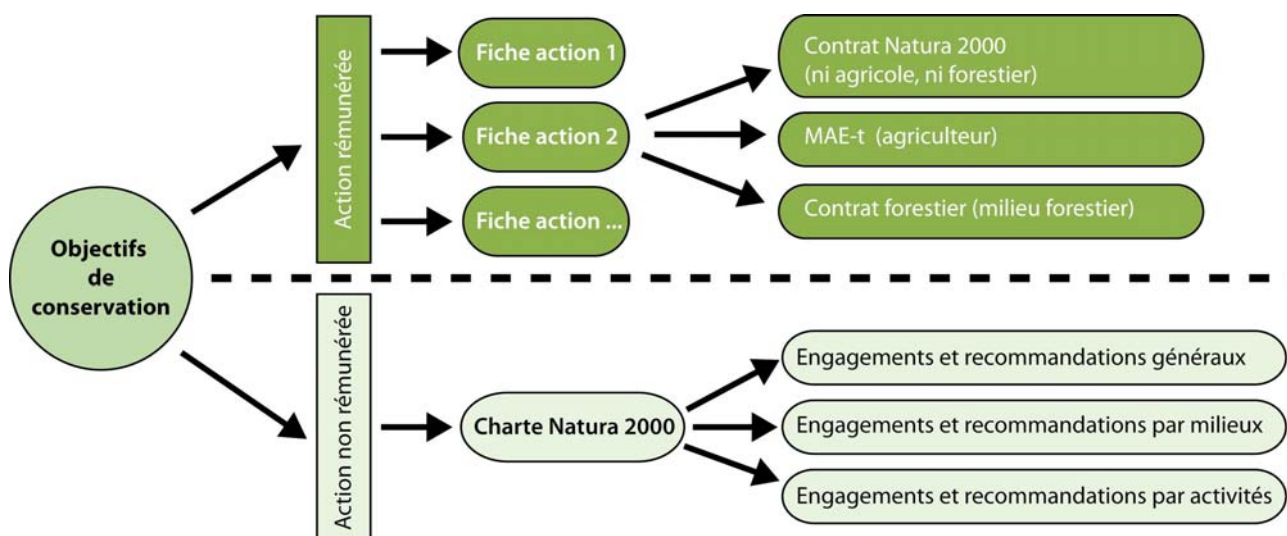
Objectifs de conservation

Action rémunérée

Fiche action 1

Fiche action 2

Fiche action ...

Contrat Natura 2000 (ni agricole, ni forestier)

MAE-t (agriculteur)

Contrat forestier (milieu forestier)

Action non rémunérée

Charte Natura 2000

Engagements et recommandations généraux

Engagements et recommandations par milieux

Engagements et recommandations par activités